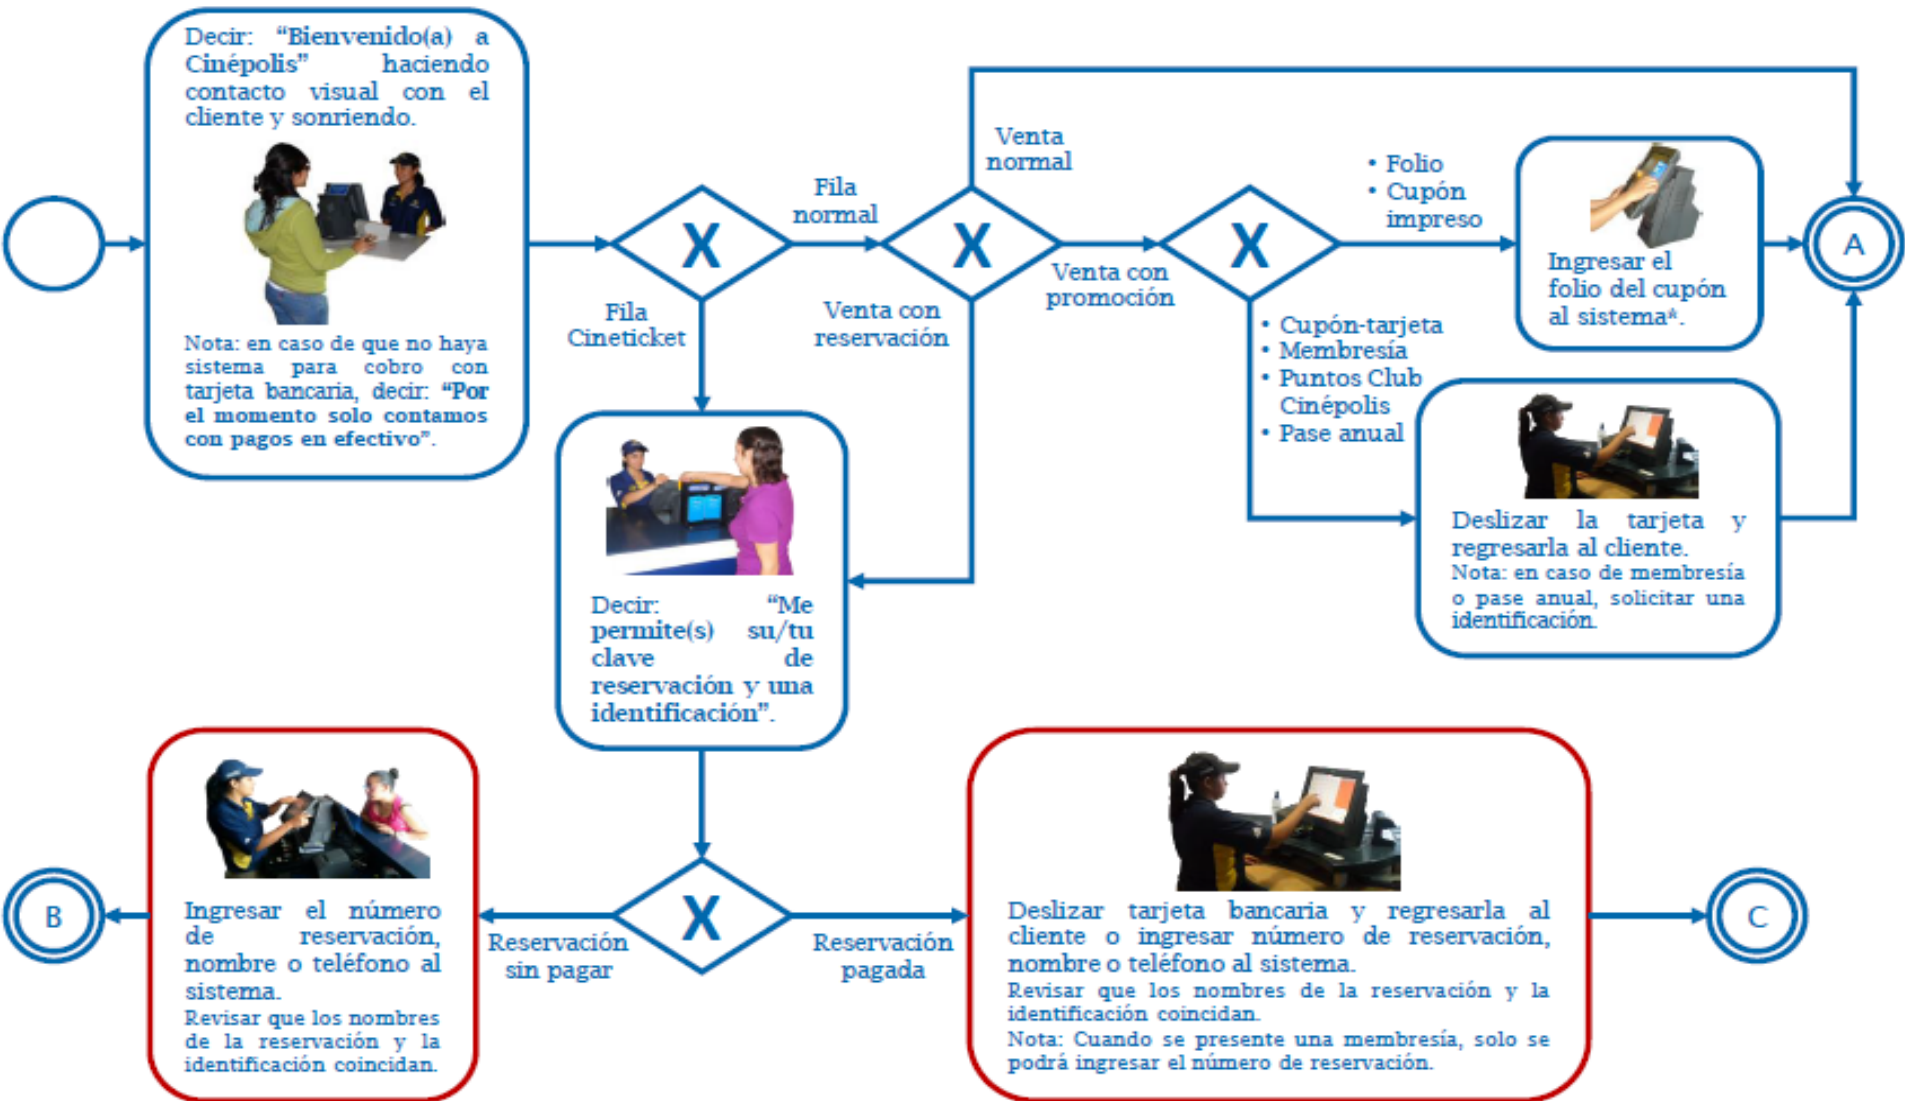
Decir: “Bienvenido(a) a Cinépolis” haciendo contacto visual con el cliente y sonriendo.

Nota: en caso de que no haya sistema para cobro con tarjeta bancaria, decir: “Por el momento solo contamos con pagos en efectivo”.

X

Fila normal

Fila Cineticket

X

Venta normal

Venta con reservación

Venta con promoción

X

• Folio
• Cupón impreso

Ingresar el folio del cupón al sistema*.

A

• Cupón-tarjeta
• Membresía
• Puntos Club Cinépolis
• Pase anual

Deslizar la tarjeta y regresarla al cliente.
Nota: en caso de membresía o pase anual, solicitar una identificación.

Decir: “Me permite(s) su/tu clave de reservación y una identificación”.

X

Reservación sin pagar

Reservación pagada

Ingresar el número de reservación, nombre o teléfono al sistema.
Revisar que los nombres de la reservación y la identificación coincidan.

B

Deslizar tarjeta bancaria y regresarla al cliente o ingresar número de reservación, nombre o teléfono al sistema.
Revisar que los nombres de la reservación y la identificación coincidan.
Nota: Cuando se presente una membresía, solo se podrá ingresar el número de reservación.

C